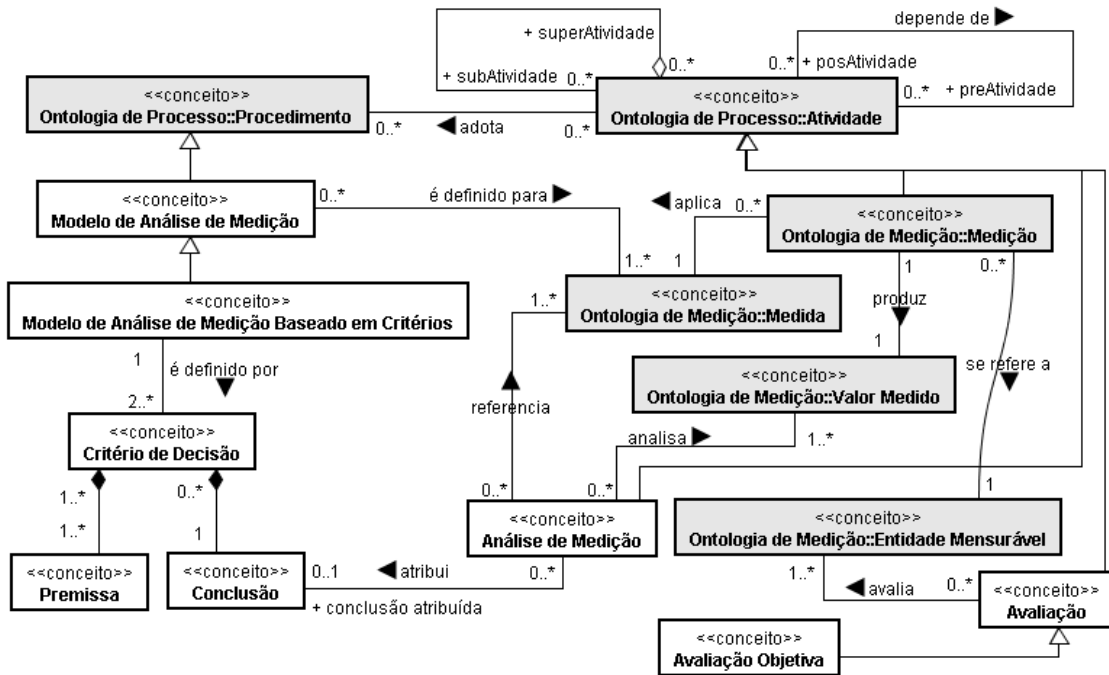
+ superAtividade

depende de ▶

+ subAtividade 0..*

0..*

0..* + posAtividade

0..* + preAtividade

<<conceito>>
Ontologia de Processo::Procedimento

0..* ◀ adota 0..*

<<conceito>>
Ontologia de Processo::Atividade

<<conceito>>
Modelo de Análise de Medição

0..* é definido para ▶

◀ aplica 0..*

<<conceito>>
Ontologia de Medição::Medição

1..* 1

1 0..*

<<conceito>>
Modelo de Análise de Medição Baseado em Critérios

1..*

<<conceito>>
Ontologia de Medição::Medida

produz

1

1 é definido por

se refere a

<<conceito>>
Ontologia de Medição::Valor Medido

referencia

2..*

<<conceito>>
Critério de Decisão

analisa ▶ 1..*

1..* 0..*

0..* 0..*

1

1..* 1

<<conceito>>
Análise de Medição

<<conceito>>
Ontologia de Medição::Entidade Mensurável

<<conceito>>
Premissa

<<conceito>>
Conclusão

0..1 ◀ atribui 0..*

+ conclusão atribuída

1..* ◀ avalia 0..*

<<conceito>>
Avaliação

<<conceito>>
Avaliação Objetiva